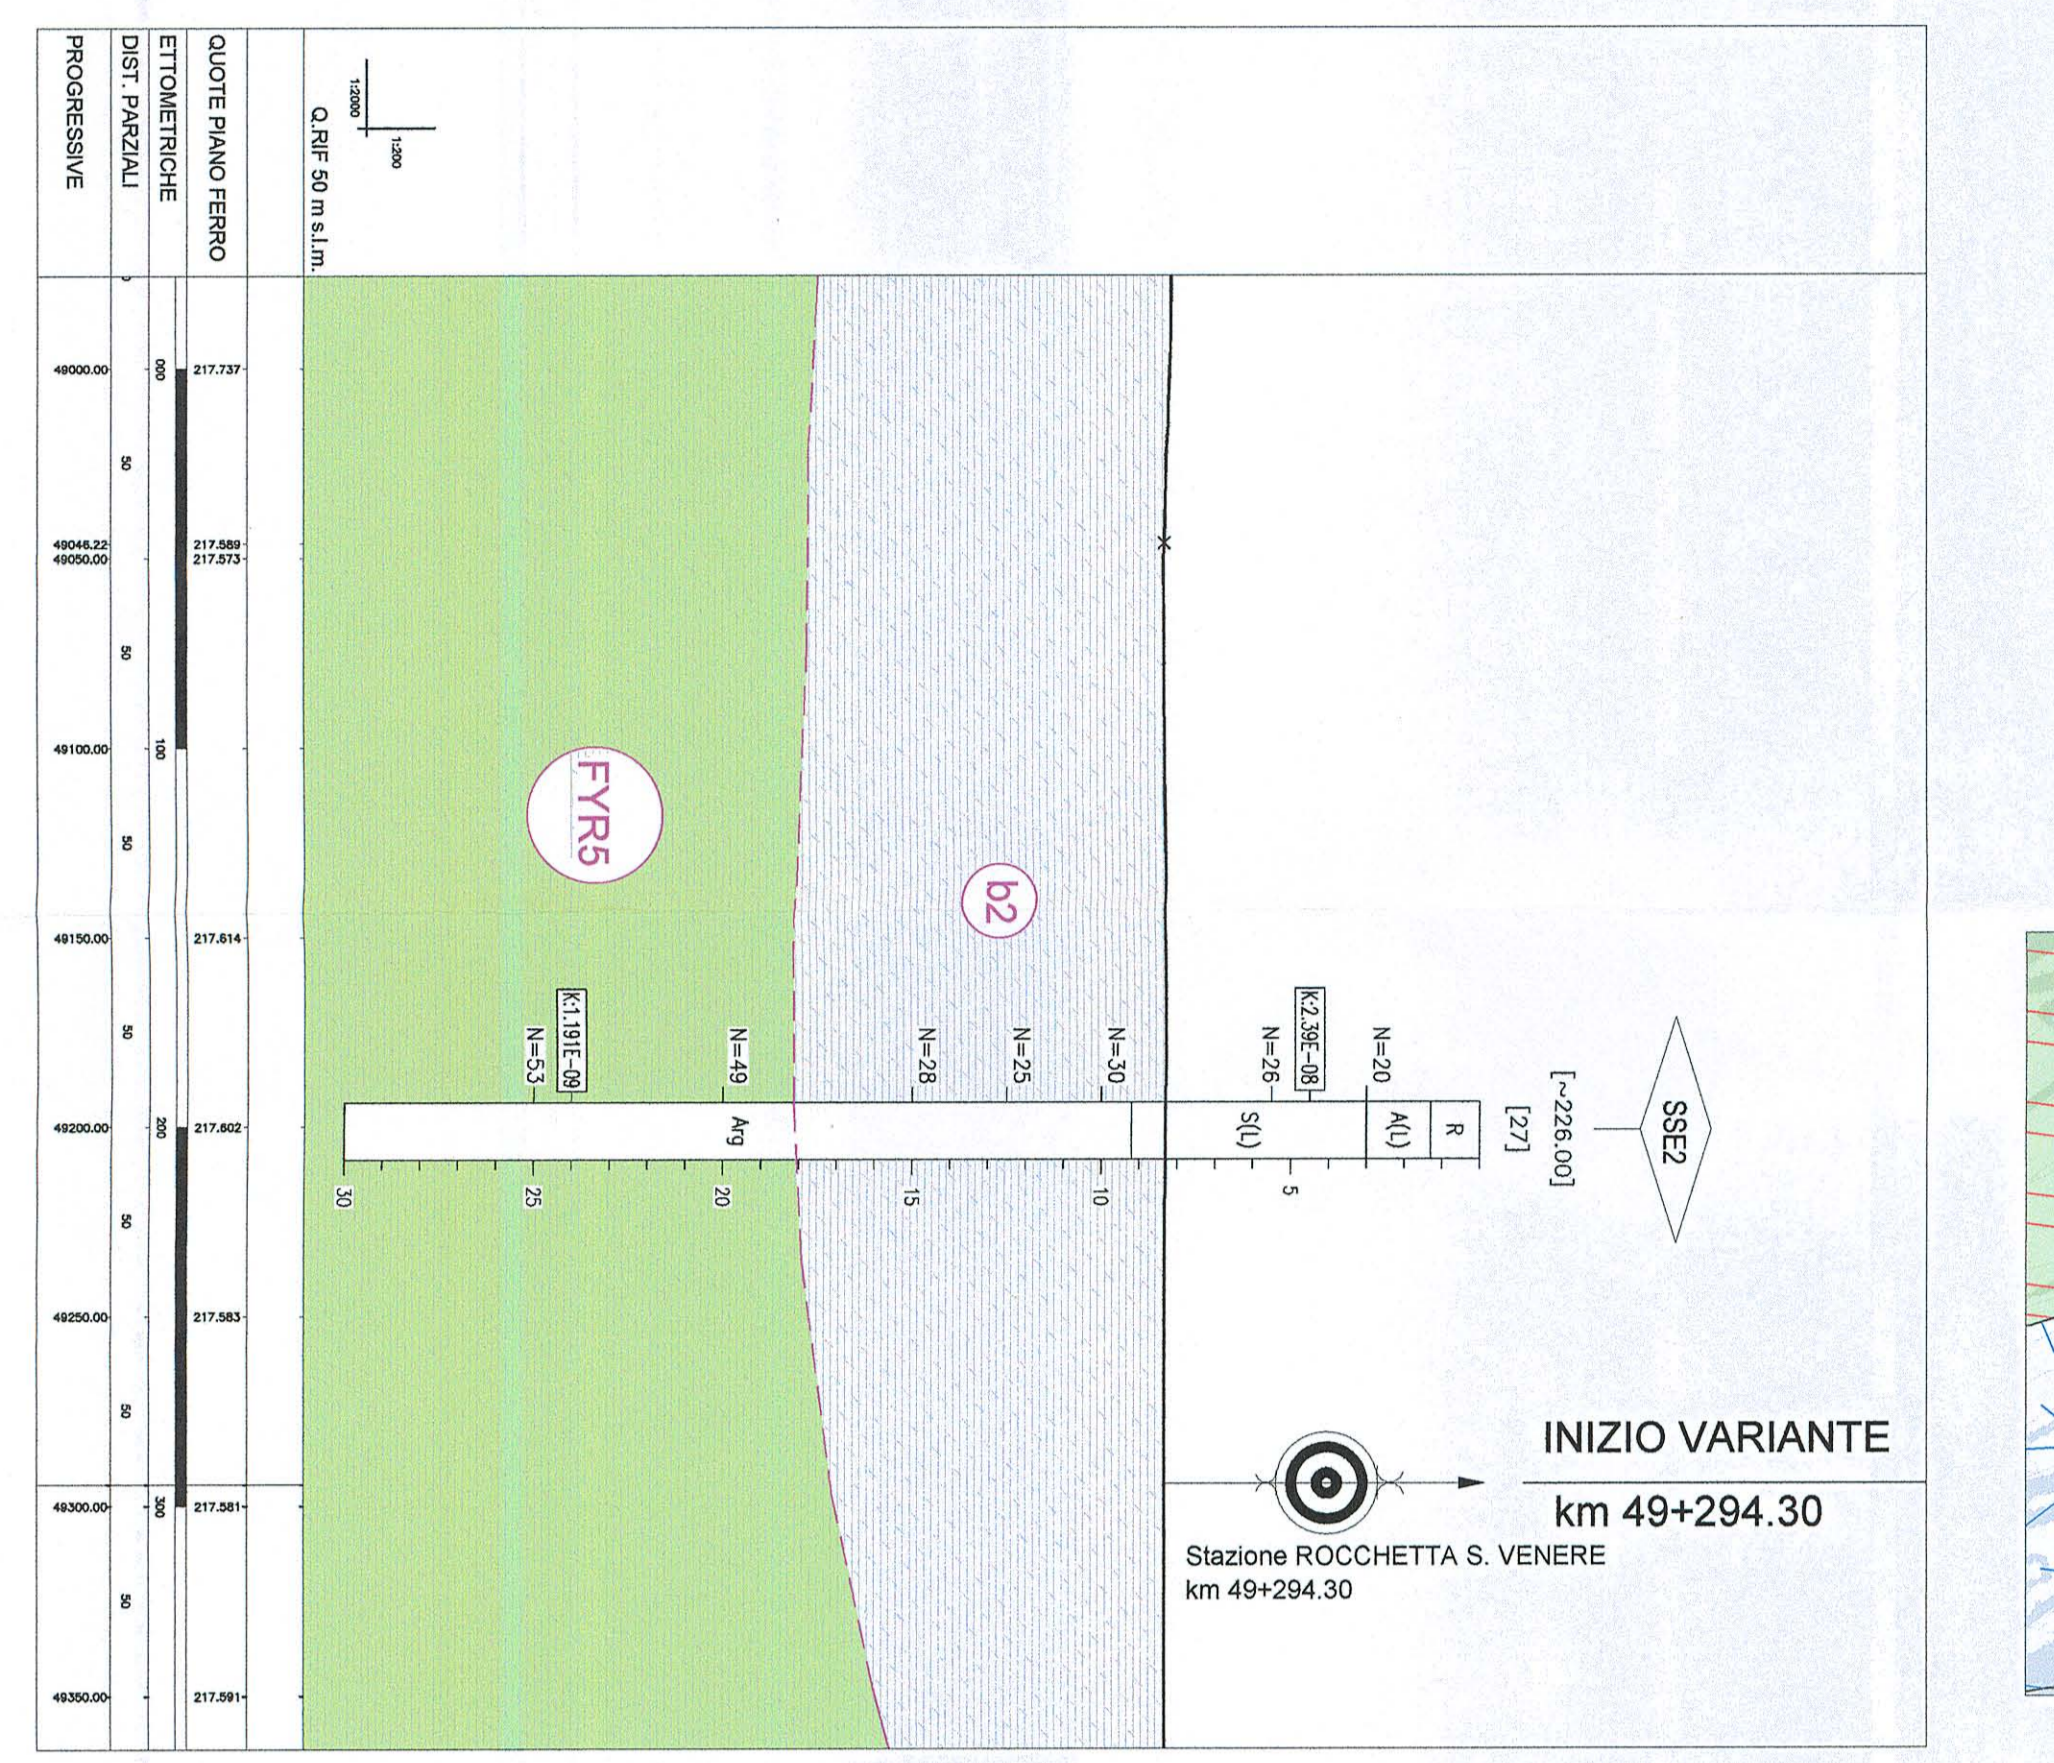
QUOTE PIANO FERRO
ETTOMETRICHE
DIST. PARZIALI
PROGRESSIVE

1:2000
1:200
Q.RIF 50 m s.l.m.

| PROGRESSIVE | DIST. PARZIALI | ETTOMETRICHE | QUOTE PIANO FERRO |
|---|---|---|---|
| 49000.00 | | 000 | 217.737 |
| | 50 | | |
| 49046.22 | | | 217.589 |
| 49050.00 | | | 217.573 |
| | 50 | | |
| 49100.00 | | 100 | |
| | 50 | | |
| 49150.00 | | | 217.614 |
| | 50 | | |
| 49200.00 | | 200 | 217.602 |
| | 50 | | |
| 49250.00 | | | 217.583 |
| | 50 | | |
| 49300.00 | | 300 | 217.581 |
| | 50 | | |
| 49350.00 | | | 217.591 |

FYR5

b2

K:1.191E-09
N=53
N=49
N=28
N=25
N=30
K:2.39E-08
N=26
N=20

Arg
S(L)
A(L)
R

30
25
20
15
10
5

[27]
[~226.00]
SSE2

INIZIO VARIANTE
km 49+294.30

Stazione ROCCHETTA S. VENERE
km 49+294.30